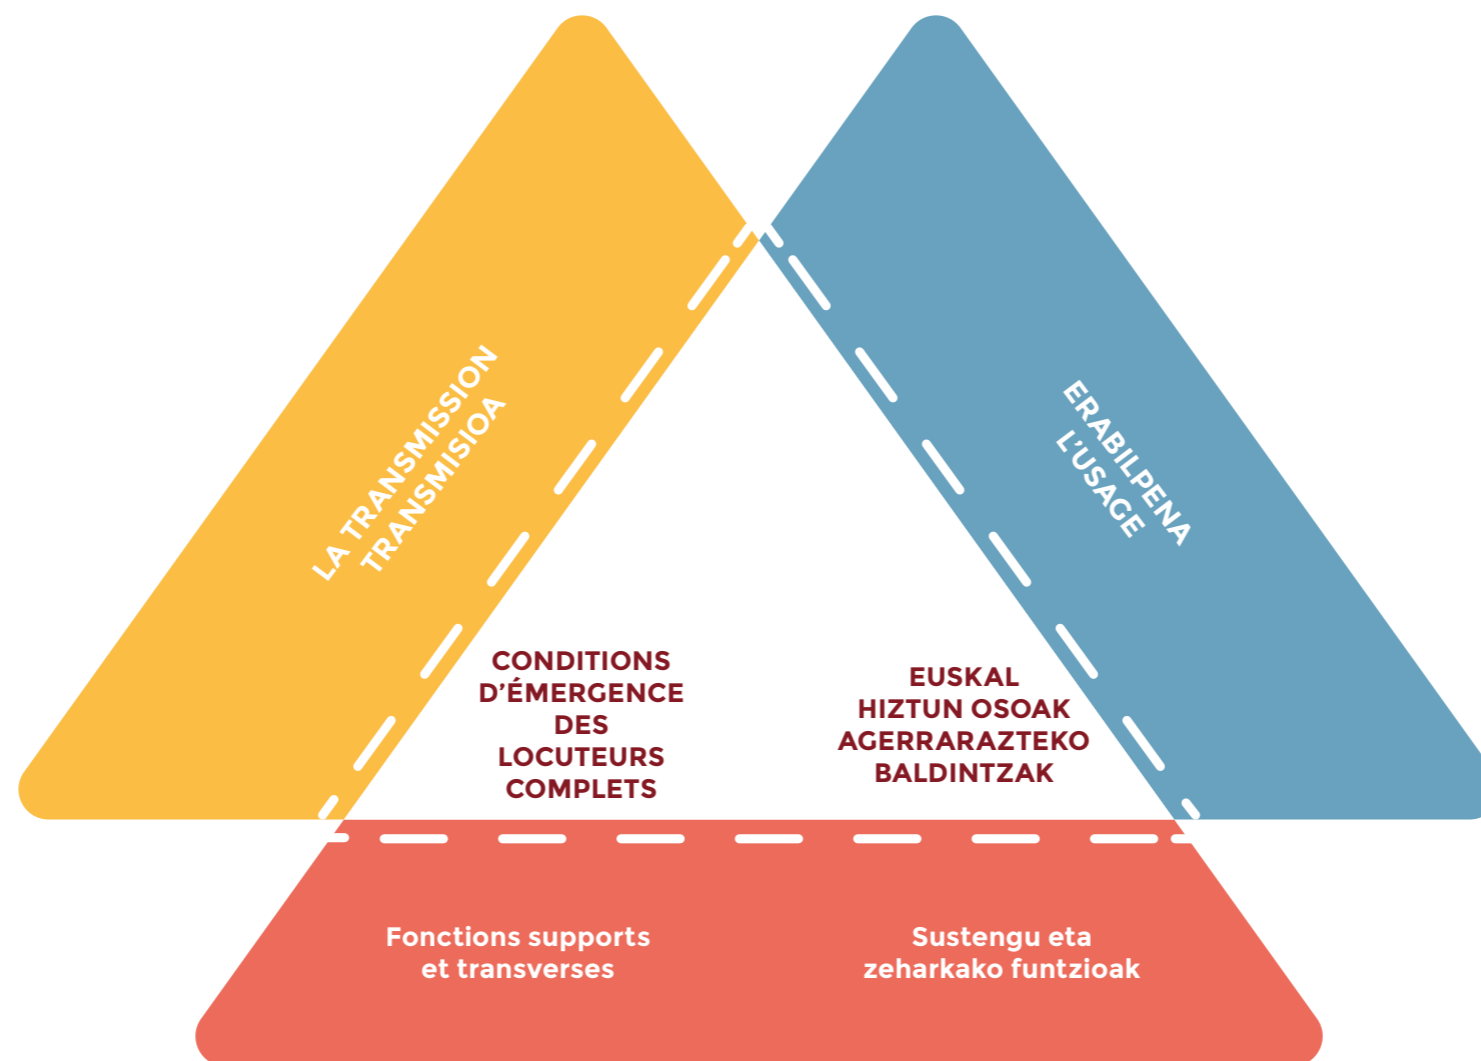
LA TRANSMISSION
TRANSMISIOA

ERABILPENA
L'USAGE

CONDITIONS D'ÉMERGENCE DES LOCUTEURS COMPLETS

EUSKAL HIZTUN OSOAK AGERRARAZTEKO BALDINTZAK

Fonctions supports et transverses

Sustengu eta zeharkako funtzioak